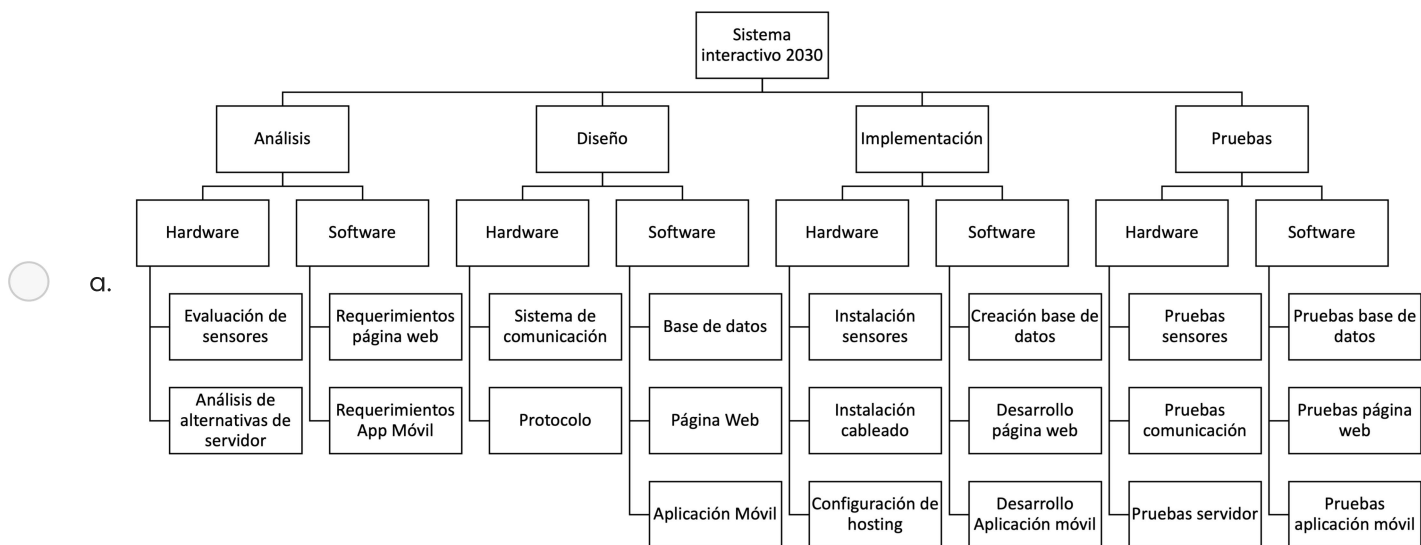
a.

Sistema interactivo 2030

Análisis

Hardware

Evaluación de sensores

Análisis de alternativas de servidor

Software

Requerimientos página web

Requerimientos App Móvil

Diseño

Hardware

Sistema de comunicación

Protocolo

Software

Base de datos

Página Web

Aplicación Móvil

Implementación

Hardware

Instalación sensores

Instalación cableado

Configuración de hosting

Software

Creación base de datos

Desarrollo página web

Desarrollo Aplicación móvil

Pruebas

Hardware

Pruebas sensores

Pruebas comunicación

Pruebas servidor

Software

Pruebas base de datos

Pruebas página web

Pruebas aplicación móvil